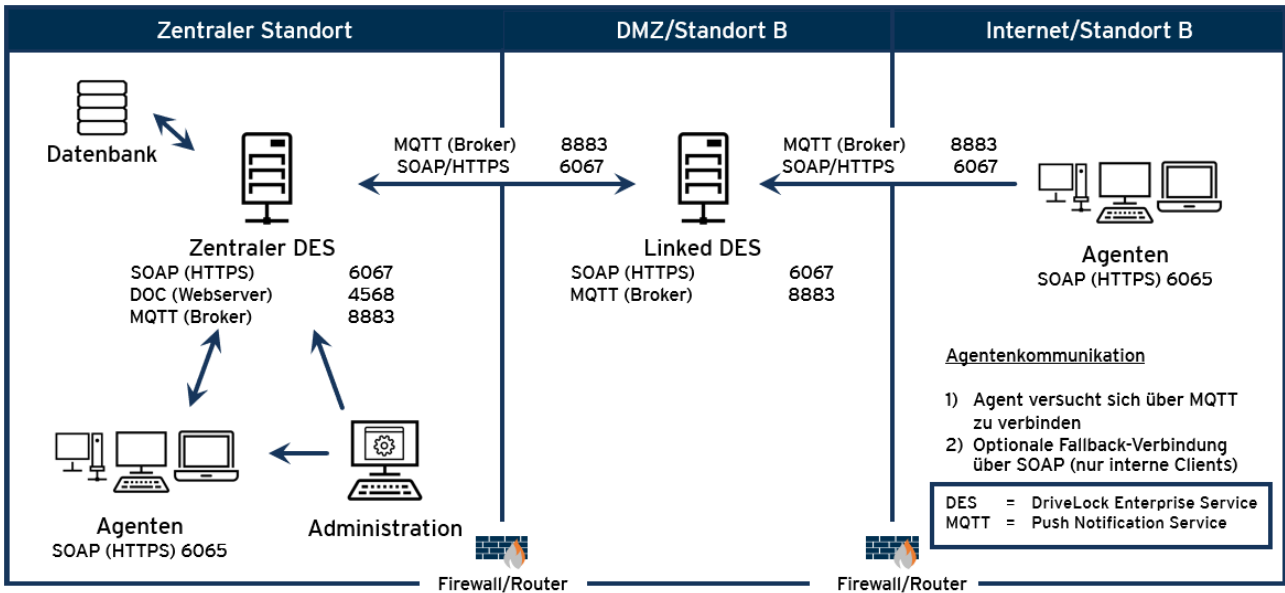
Zentraler Standort

DMZ/Standort B

Internet/Standort B

Datenbank

Zentraler DES

| | |
|---|---|
| SOAP (HTTPS) | 6067 |
| DOC (Webserver) | 4568 |
| MQTT (Broker) | 8883 |

| | |
|---|---|
| MQTT (Broker) | 8883 |
| SOAP/HTTPS | 6067 |

Linked DES

| | |
|---|---|
| SOAP (HTTPS) | 6067 |
| MQTT (Broker) | 8883 |

| | |
|---|---|
| MQTT (Broker) | 8883 |
| SOAP/HTTPS | 6067 |

Agenten
SOAP (HTTPS) 6065

Agentenkommunikation

1) Agent versucht sich über MQTT zu verbinden
2) Optionale Fallback-Verbindung über SOAP (nur interne Clients)

DES = DriveLock Enterprise Service
MQTT = Push Notification Service

Agenten
SOAP (HTTPS) 6065

Administration

Firewall/Router

Firewall/Router